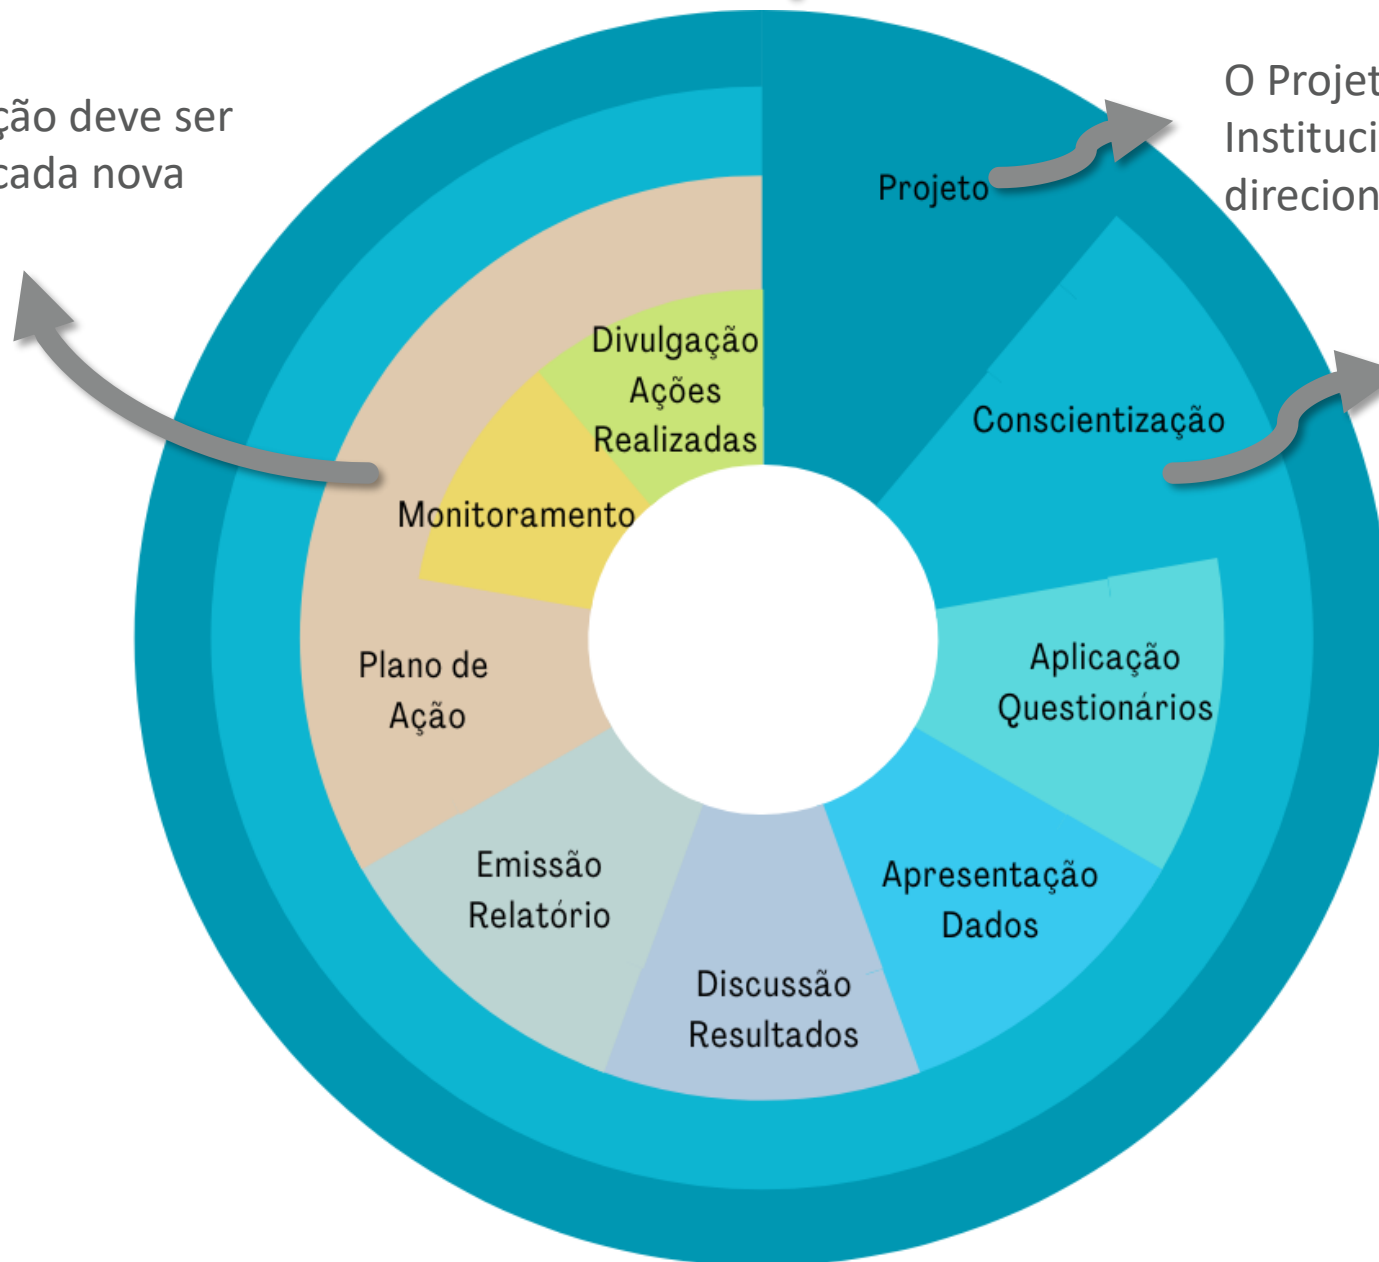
ção deve ser
cada nova

O Projet
Instituci
direcion

Projeto

Divulgação
Ações
Realizadas

Conscientização

Monitoramento

Plano de
Ação

Aplicação
Questionários

Emissão
Relatório

Apresentação
Dados

Discussão
Resultados